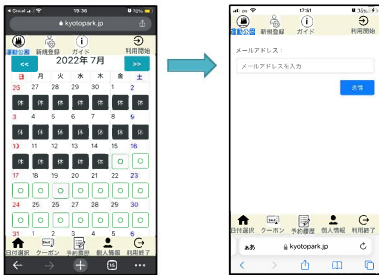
Docomo 19:36 74%
kyotopark.jp
運動公園 新規登録 ガイド 利用開始
<< 2022年 7月 >>
日 月 火 水 木 金 土
26 27 28 29 30 1 2
休 休 休 休 休 休 休
3 4 5 6 7 8 9
休 休 休 休 休 休 休
10 11 12 13 14 15 16
休 休 休 休 休 休 休
17 18 19 20 21 22 23
休 休 休 休 休 ○ ○
24 25 26 27 28 29 30
○ ○ ○ ○ ○ ○ ○
31 1 2 3 4 5 6
○ ○ ○ ○ ○ ○ ○
日付選択 クーポン 予約履歴 個人情報 利用終了

17:51
運動公園 新規登録 ガイド 利用開始
メールアドレス：
メールアドレスを入力
送信
日付選択 クーポン 予約履歴 個人情報 利用終了
ぁあ kyotopark.jp